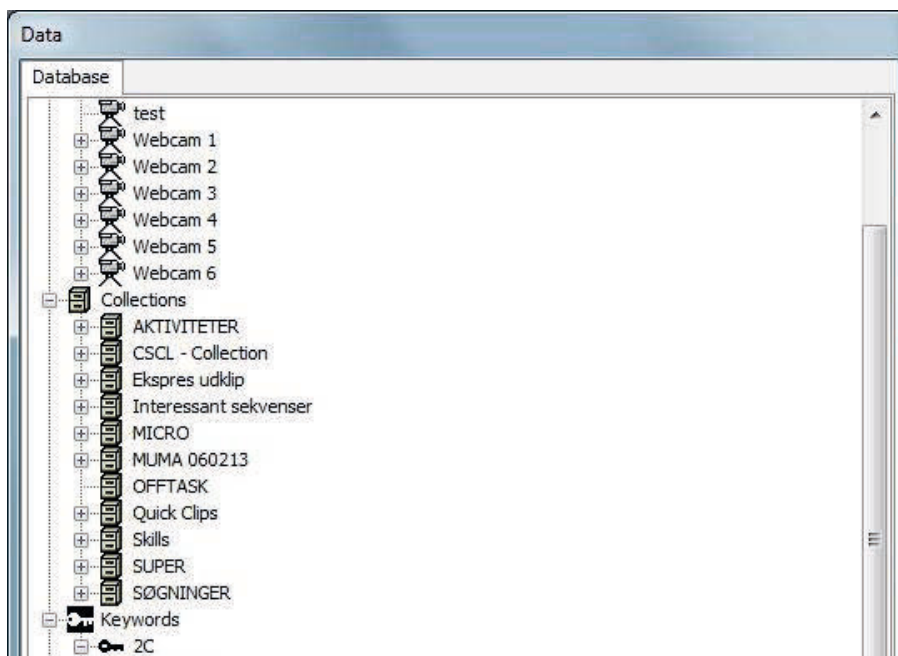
Data

Database

test
Webcam 1
Webcam 2
Webcam 3
Webcam 4
Webcam 5
Webcam 6
Collections
AKTIVITETER
CSCL - Collection
Ekspres udklip
Interessant sekvenser
MICRO
MUMA 060213
OFFTASK
Quick Clips
Skills
SUPER
SØGNINGER
Keywords
2C